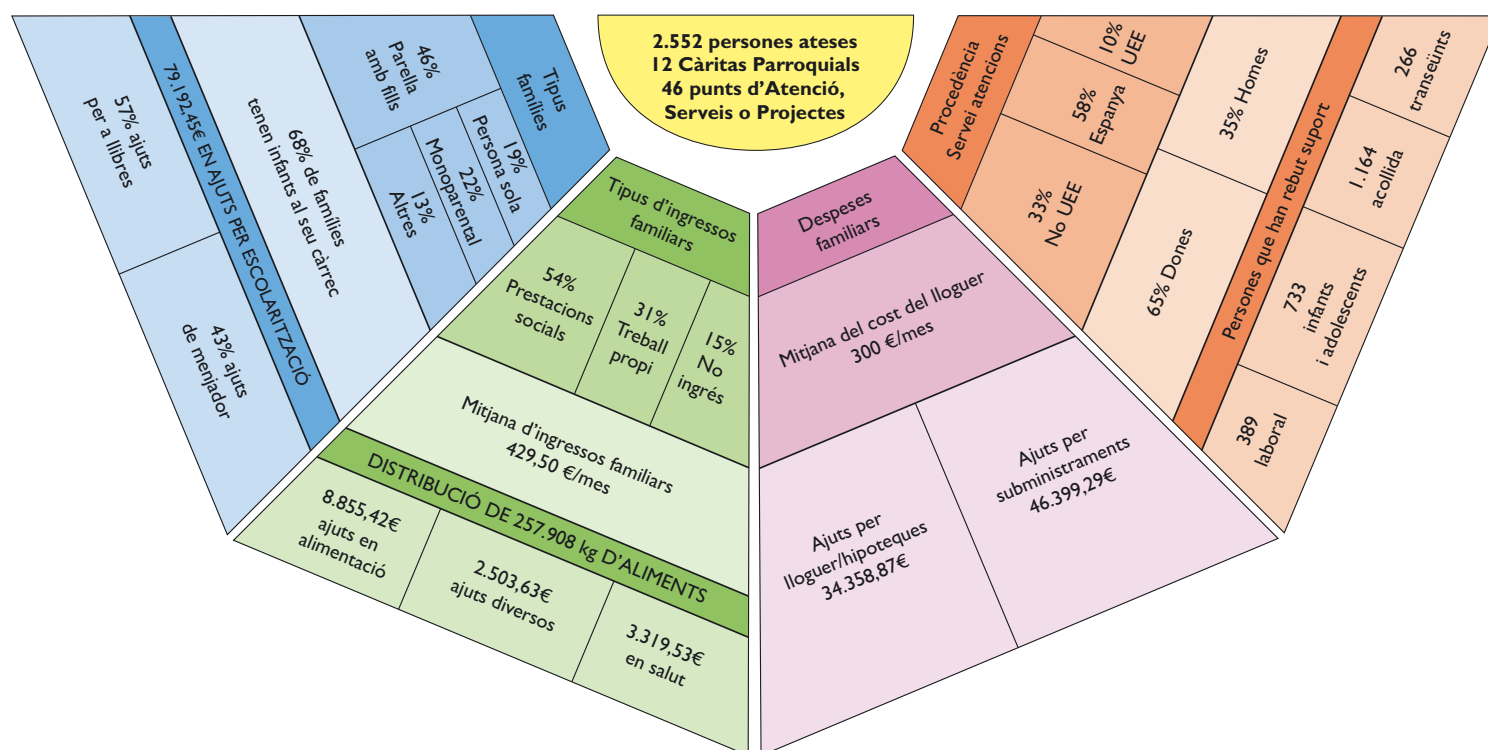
2.552 persones ateses
12 Càritas Parroquials
46 punts d'Atenció,
Serveis o Projectes

57% ajuts per a llibres

43% ajuts de menjador

79.192,45€ EN AJUTS PER ESCOLARITZACIÓ

68% de famílies tenen infants al seu càrrec

46% Parella amb fills

13% Altres

22% Monoparental

19% Persona sola

Tipus famílies

Tipus d'ingressos familiars

54% Prestacions socials

31% Treball propi

15% No ingrés

Mitjana d'ingressos familiars 429,50 €/mes

DISTRIBUCIÓ DE 257.908 kg D'ALIMENTS

8.855,42€ ajuts en alimentació

2.503,63€ ajuts diversos

3.319,53€ en salut

Despeses familiars

Mitjana del cost del lloguer 300 €/mes

Ajuts per lloguer/hipoteques 34.358,87€

Ajuts per subministraments 46.399,29€

Procedència Servei atencions

10% UEE

58% Espanya

33% No UEE

35% Homes

65% Dones

Persones que han rebut suport

266 transeünts

1.164 acollida

733 infants i adolescents

389 laboral